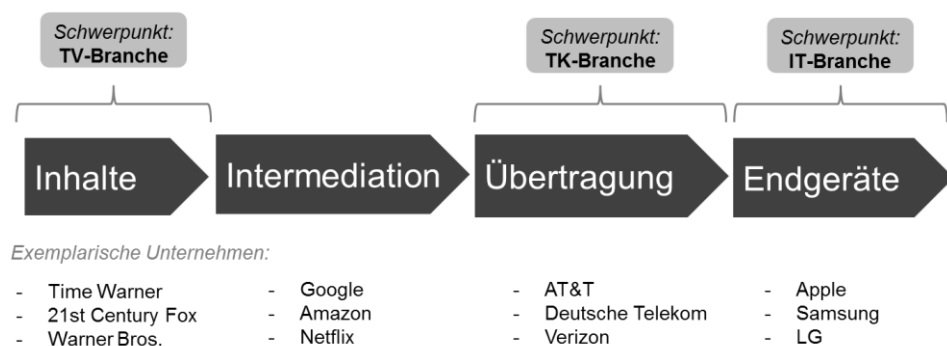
Schwerpunkt:
TV-Branche

Schwerpunkt:
TK-Branche

Schwerpunkt:
IT-Branche

Inhalte

Intermediation

Übertragung

Endgeräte

Exemplarische Unternehmen:

- Time Warner
- 21st Century Fox
- Warner Bros.

- Google
- Amazon
- Netflix

- AT&T
- Deutsche Telekom
- Verizon

- Apple
- Samsung
- LG